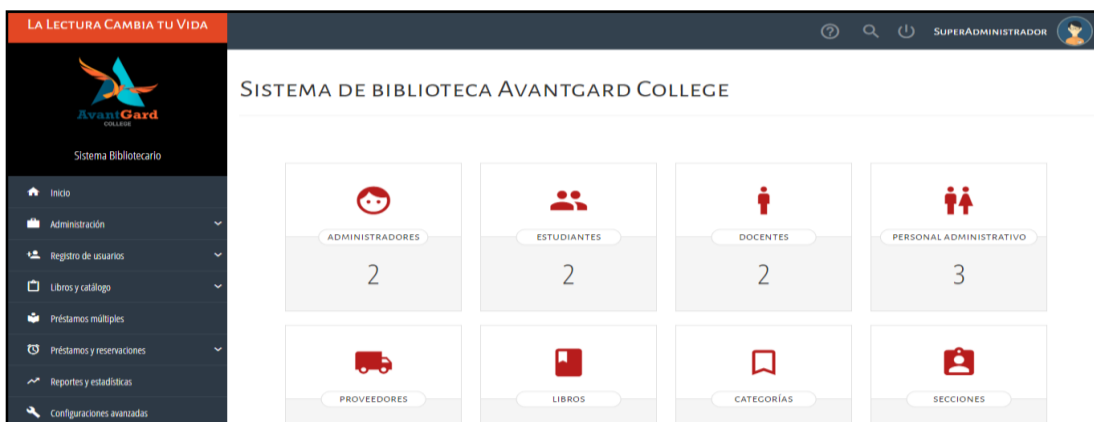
La Lectura Cambia tu Vida

SuperAdministrador

AvantGard
COLLEGE

Sistema Bibliotecario

Inicio
Administración
Registro de usuarios
Libros y catálogo
Préstamos múltiples
Préstamos y reservaciones
Reportes y estadísticas
Configuraciones avanzadas

Sistema de biblioteca Avantgard College

ADMINISTRADORES
2

ESTUDIANTES
2

DOCENTES
2

PERSONAL ADMINISTRATIVO
3

PROVEEDORES

LIBROS

CATEGORÍAS

SECCIONES